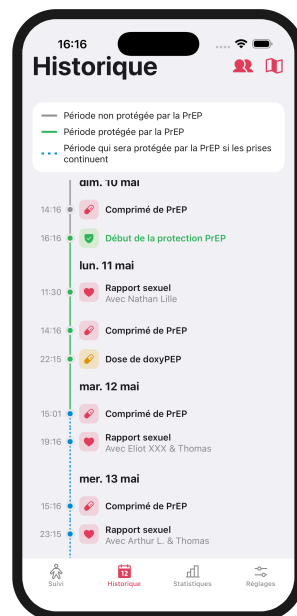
16:16

Historique

Période non protégée par la PrEP
Période protégée par la PrEP
Période qui sera protégée par la PrEP si les prises continuent

dim. 10 mai

14:16 Comprimé de PrEP

16:16 Début de la protection PrEP

lun. 11 mai

11:30 Rapport sexuel
Avec Nathan Lille

14:16 Comprimé de PrEP

22:15 Dose de doxyPEP

mar. 12 mai

15:01 Comprimé de PrEP

19:16 Rapport sexuel
Avec Eliot XXX & Thomas

mer. 13 mai

15:16 Comprimé de PrEP

23:15 Rapport sexuel
Avec Arthur L. & Thomas

Suivi
13
Historique
Statistiques
Réglages